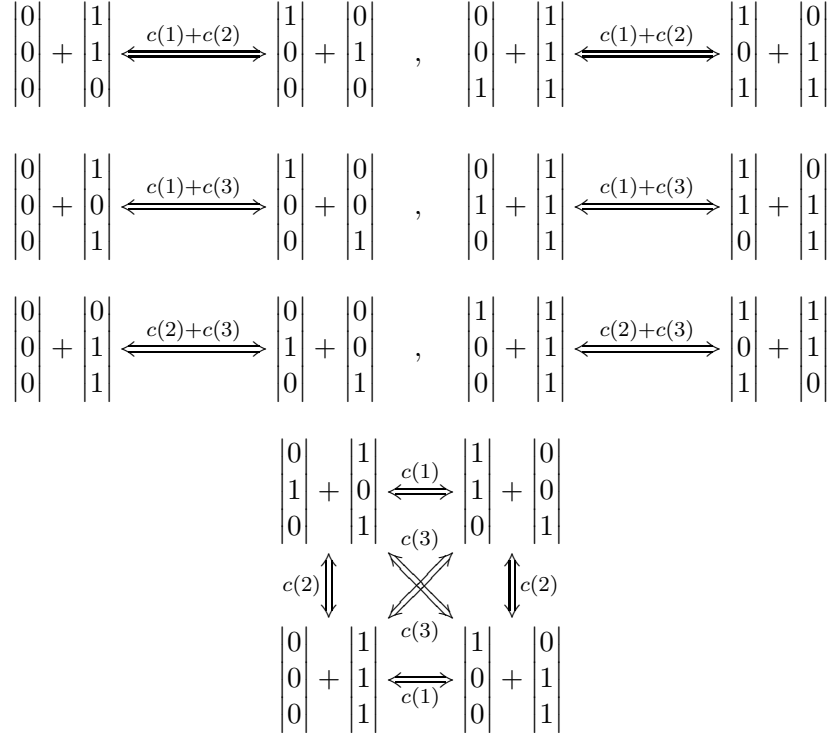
$\begin{vmatrix}0\\0\\0\end{vmatrix} + \begin{vmatrix}1\\1\\0\end{vmatrix} \xLeftrightarrow{c(1)+c(2)} \begin{vmatrix}1\\0\\0\end{vmatrix} + \begin{vmatrix}0\\1\\0\end{vmatrix}$ , $\begin{vmatrix}0\\0\\1\end{vmatrix} + \begin{vmatrix}1\\1\\1\end{vmatrix} \xLeftrightarrow{c(1)+c(2)} \begin{vmatrix}1\\0\\1\end{vmatrix} + \begin{vmatrix}0\\1\\1\end{vmatrix}$

$\begin{vmatrix}0\\0\\0\end{vmatrix} + \begin{vmatrix}1\\0\\1\end{vmatrix} \xLeftrightarrow{c(1)+c(3)} \begin{vmatrix}1\\0\\0\end{vmatrix} + \begin{vmatrix}0\\0\\1\end{vmatrix}$ , $\begin{vmatrix}0\\1\\0\end{vmatrix} + \begin{vmatrix}1\\1\\1\end{vmatrix} \xLeftrightarrow{c(1)+c(3)} \begin{vmatrix}1\\1\\0\end{vmatrix} + \begin{vmatrix}0\\1\\1\end{vmatrix}$

$\begin{vmatrix}0\\0\\0\end{vmatrix} + \begin{vmatrix}0\\1\\1\end{vmatrix} \xLeftrightarrow{c(2)+c(3)} \begin{vmatrix}0\\1\\0\end{vmatrix} + \begin{vmatrix}0\\0\\1\end{vmatrix}$ , $\begin{vmatrix}1\\0\\0\end{vmatrix} + \begin{vmatrix}1\\1\\1\end{vmatrix} \xLeftrightarrow{c(2)+c(3)} \begin{vmatrix}1\\0\\1\end{vmatrix} + \begin{vmatrix}1\\1\\0\end{vmatrix}$

$\begin{vmatrix}0\\1\\0\end{vmatrix} + \begin{vmatrix}1\\0\\1\end{vmatrix} \xLeftrightarrow{c(1)} \begin{vmatrix}1\\1\\0\end{vmatrix} + \begin{vmatrix}0\\0\\1\end{vmatrix}$

$c(2)$ $c(3)$ $c(3)$ $c(2)$

$\begin{vmatrix}0\\0\\0\end{vmatrix} + \begin{vmatrix}1\\1\\1\end{vmatrix} \xLeftrightarrow[c(1)]{} \begin{vmatrix}1\\0\\0\end{vmatrix} + \begin{vmatrix}0\\1\\1\end{vmatrix}$